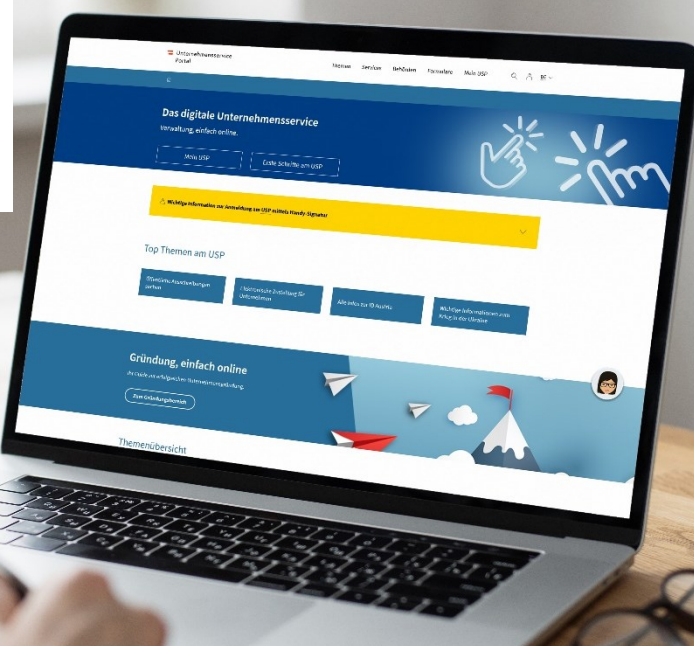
Unternehmensservice Portal

Themen Services Behörden Formulare Mein USP

DE

Das digitale Unternehmensservice

Verwaltung, einfach online.

Mein USP

Erste Schritte am USP

Wichtige Information zur Anmeldung am USP mittels Handy-Signatur

Top Themen am USP

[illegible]

Elektronische Zustellung für Unternehmen

Alle Infos zur ID Austria

Wichtige Informationen zum Schutz in der Ukraine

Gründung, einfach online

Ihr Guide zur erfolgreichen Unternehmensgründung.

Zum Gründungsbereich

Themenübersicht